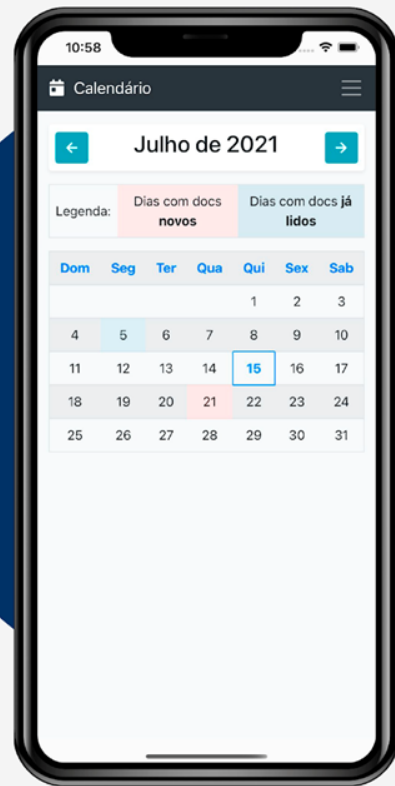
10:58

Calendário

←

Julho de 2021

→

| Legenda: | Dias com docs **novos** | Dias com docs **já lidos** |
|---|---|---|

| Dom | Seg | Ter | Qua | Qui | Sex | Sab |
|---|---|---|---|---|---|---|
| | | | | 1 | 2 | 3 |
| 4 | 5 | 6 | 7 | 8 | 9 | 10 |
| 11 | 12 | 13 | 14 | 15 | 16 | 17 |
| 18 | 19 | 20 | 21 | 22 | 23 | 24 |
| 25 | 26 | 27 | 28 | 29 | 30 | 31 |